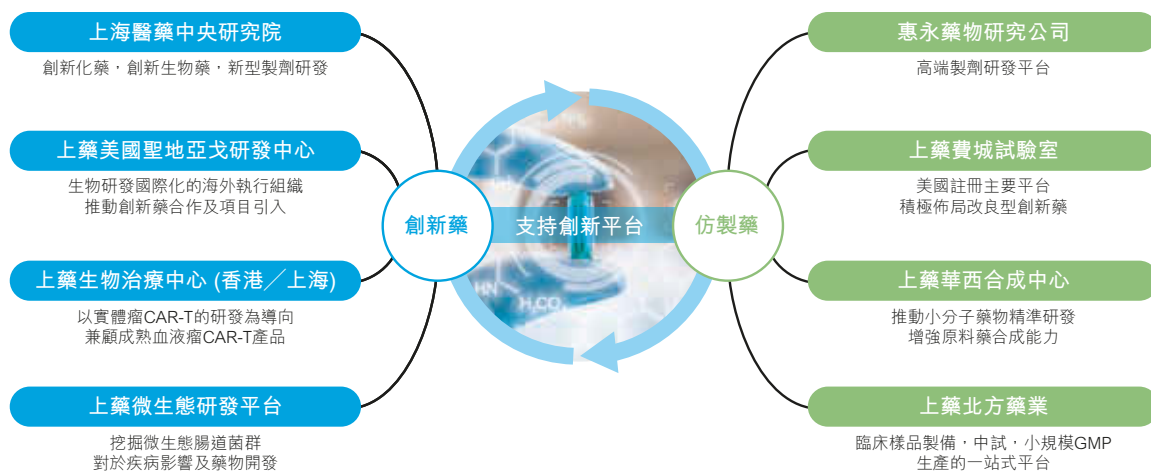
上海醫藥中央研究院
創新化藥，創新生物藥，新型製劑研發

上藥美國聖地亞戈研發中心
生物研發國際化的海外執行組織
推動創新藥合作及項目引入

上藥生物治療中心 (香港／上海)
以實體瘤CAR-T的研發為導向
兼顧成熟血液瘤CAR-T產品

上藥微生態研發平台
挖掘微生態腸道菌群
對於疾病影響及藥物開發

創新藥

支持創新平台

仿製藥

惠永藥物研究公司
高端製劑研發平台

上藥費城試驗室
美國註冊主要平台
積極佈局改良型創新藥

上藥華西合成中心
推動小分子藥物精準研發
增強原料藥合成能力

上藥北方藥業
臨床樣品製備，中試，小規模GMP
生產的一站式平台